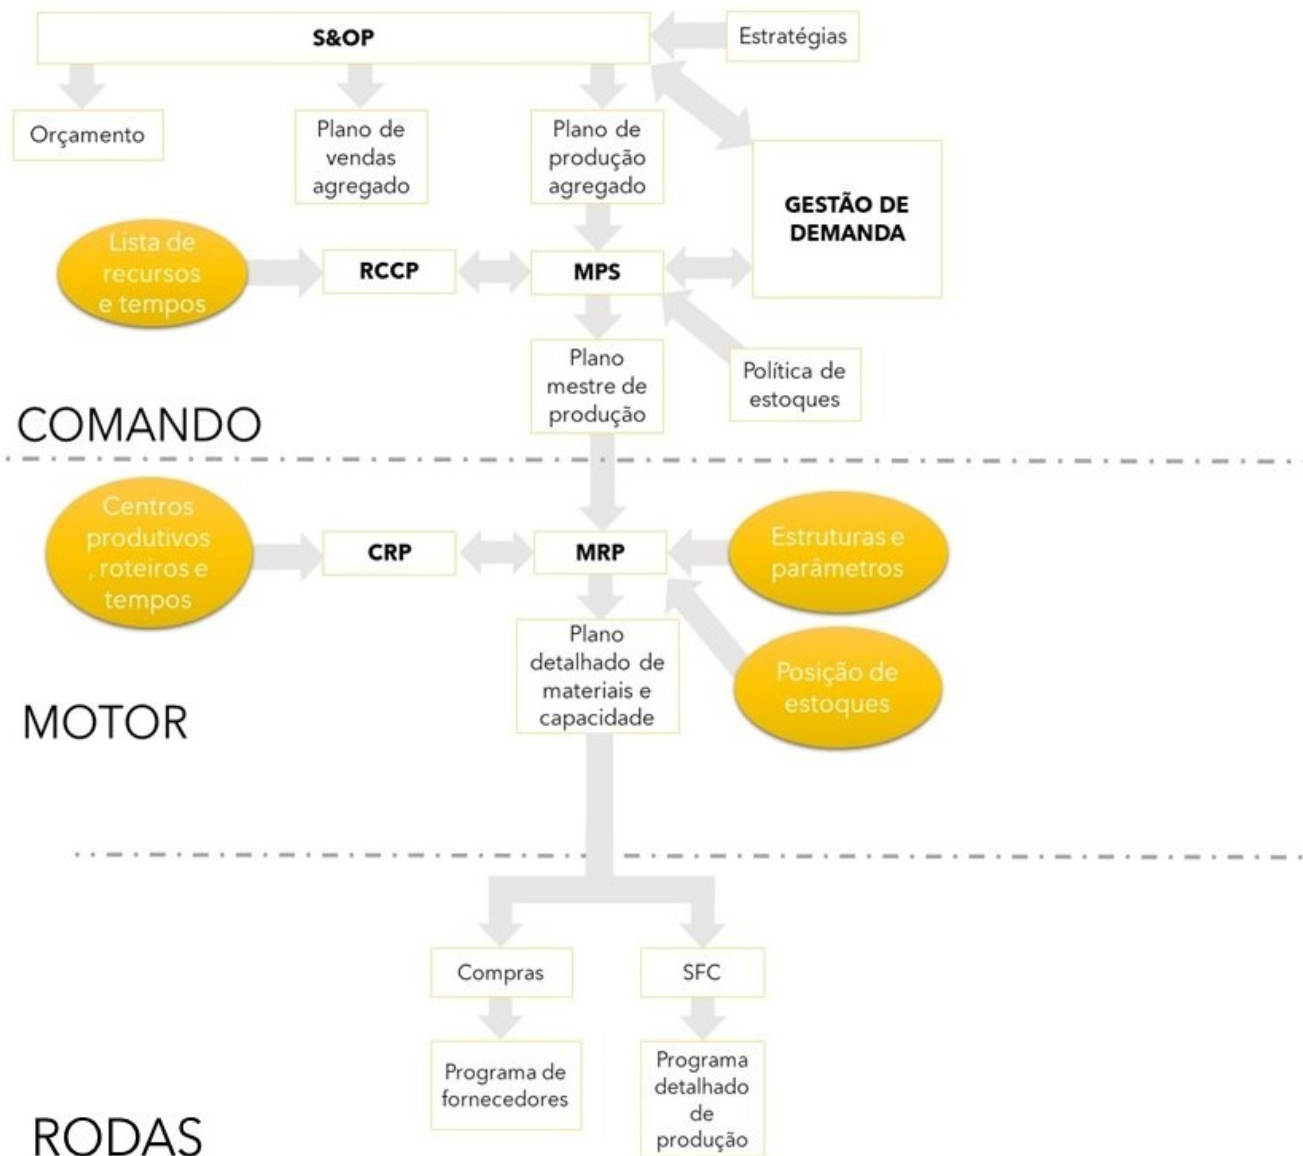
S&OP

Estratégias

Orçamento

Plano de vendas agregado

Plano de produção agregado

GESTÃO DE DEMANDA

Lista de recursos e tempos

RCCP

MPS

Plano mestre de produção

Política de estoques

COMANDO

Centros produtivos , roteiros e tempos

CRP

MRP

Estruturas e parâmetros

Plano detalhado de materiais e capacidade

Posição de estoques

MOTOR

Compras

SFC

Programa de fornecedores

Programa detalhado de produção

RODAS